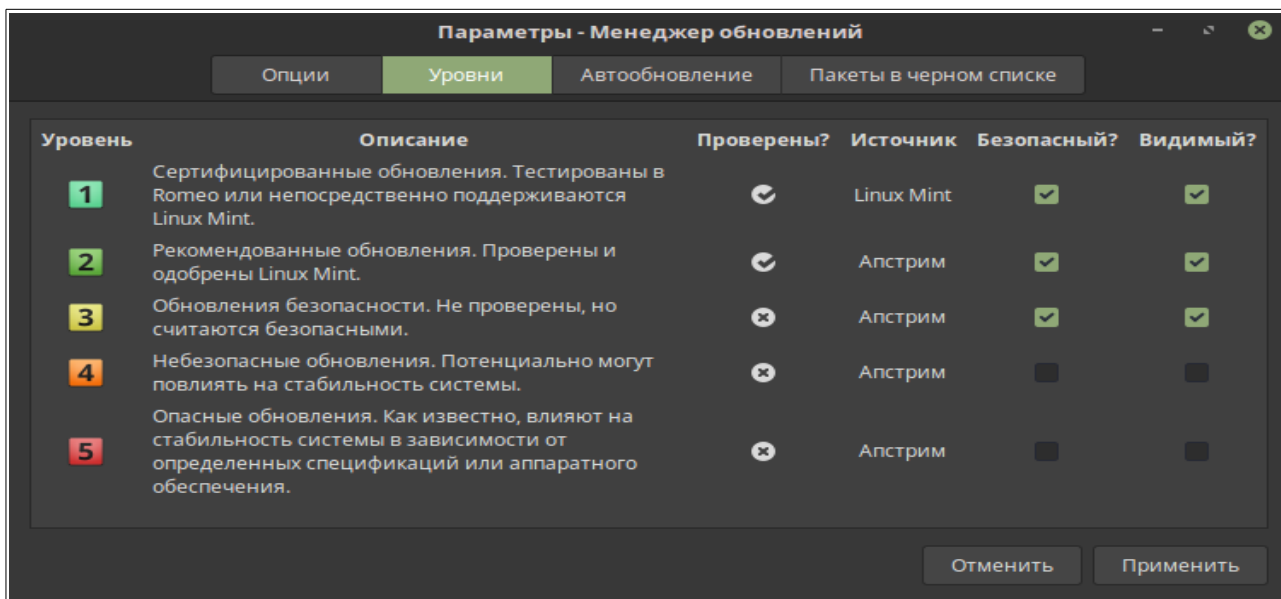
Параметры - Менеджер обновлений

Опции | Уровни | Автообновление | Пакеты в черном списке

| Уровень | Описание | Проверены? | Источник | Безопасный? | Видимый? |
|---|---|---|---|---|---|
| 1 | Сертифицированные обновления. Тестированы в Romeo или непосредственно поддерживаются Linux Mint. | | Linux Mint | | |
| 2 | Рекомендованные обновления. Проверены и одобрены Linux Mint. | | Апстрим | | |
| 3 | Обновления безопасности. Не проверены, но считаются безопасными. | | Апстрим | | |
| 4 | Небезопасные обновления. Потенциально могут повлиять на стабильность системы. | | Апстрим | | |
| 5 | Опасные обновления. Как известно, влияют на стабильность системы в зависимости от определенных спецификаций или аппаратного обеспечения. | | Апстрим | | |

Отменить
Применить